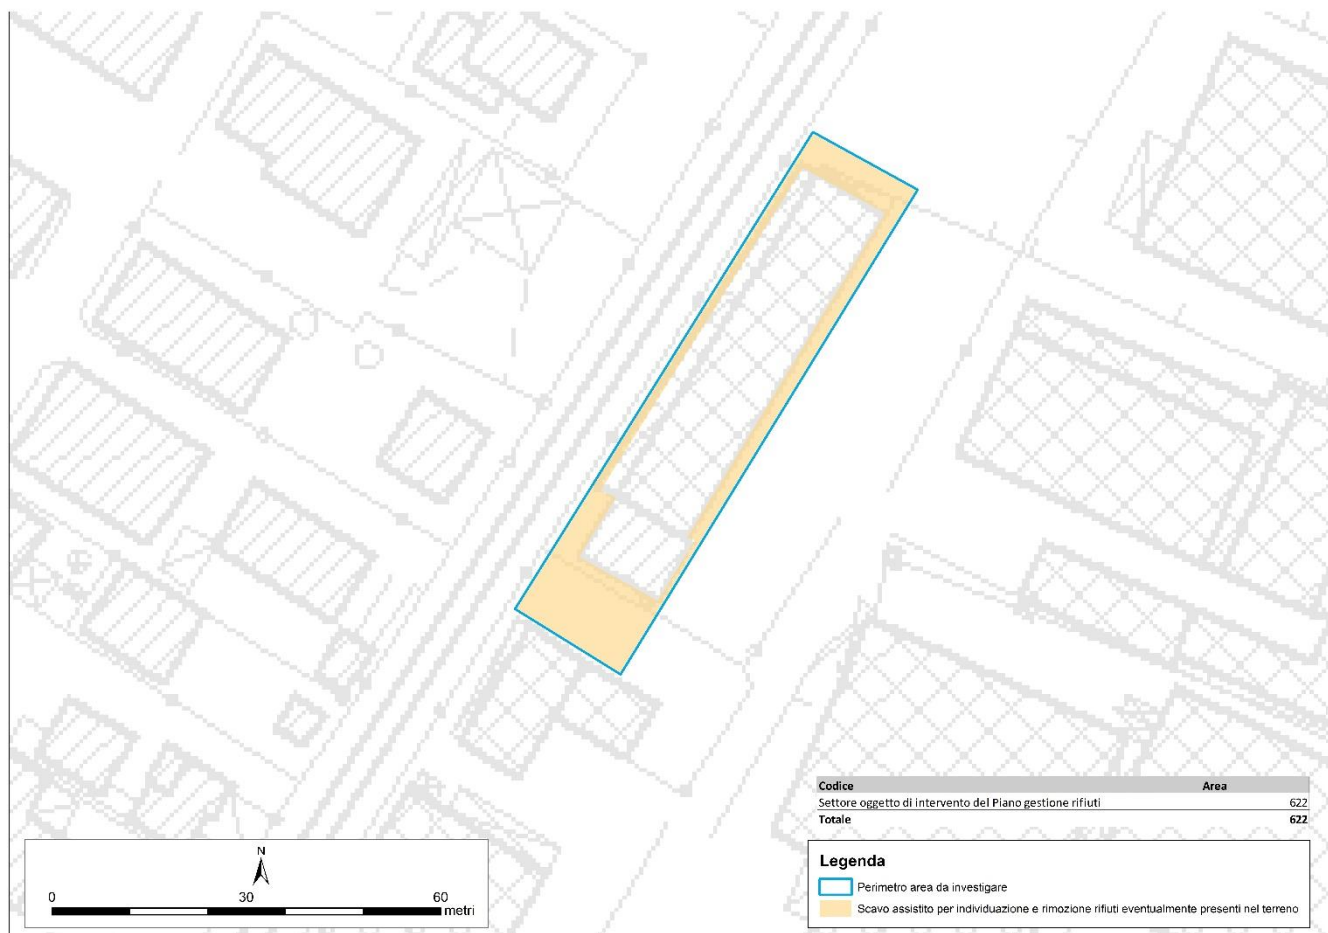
| Codice | Area |
|---|---|
| Settore oggetto di intervento del Piano gestione rifiuti | 622 |
| Totale | 622 |

N

0 30 60 metri

Legenda

Perimetro area da investigare

Scavo assistito per individuazione e rimozione rifiuti eventualmente presenti nel terreno